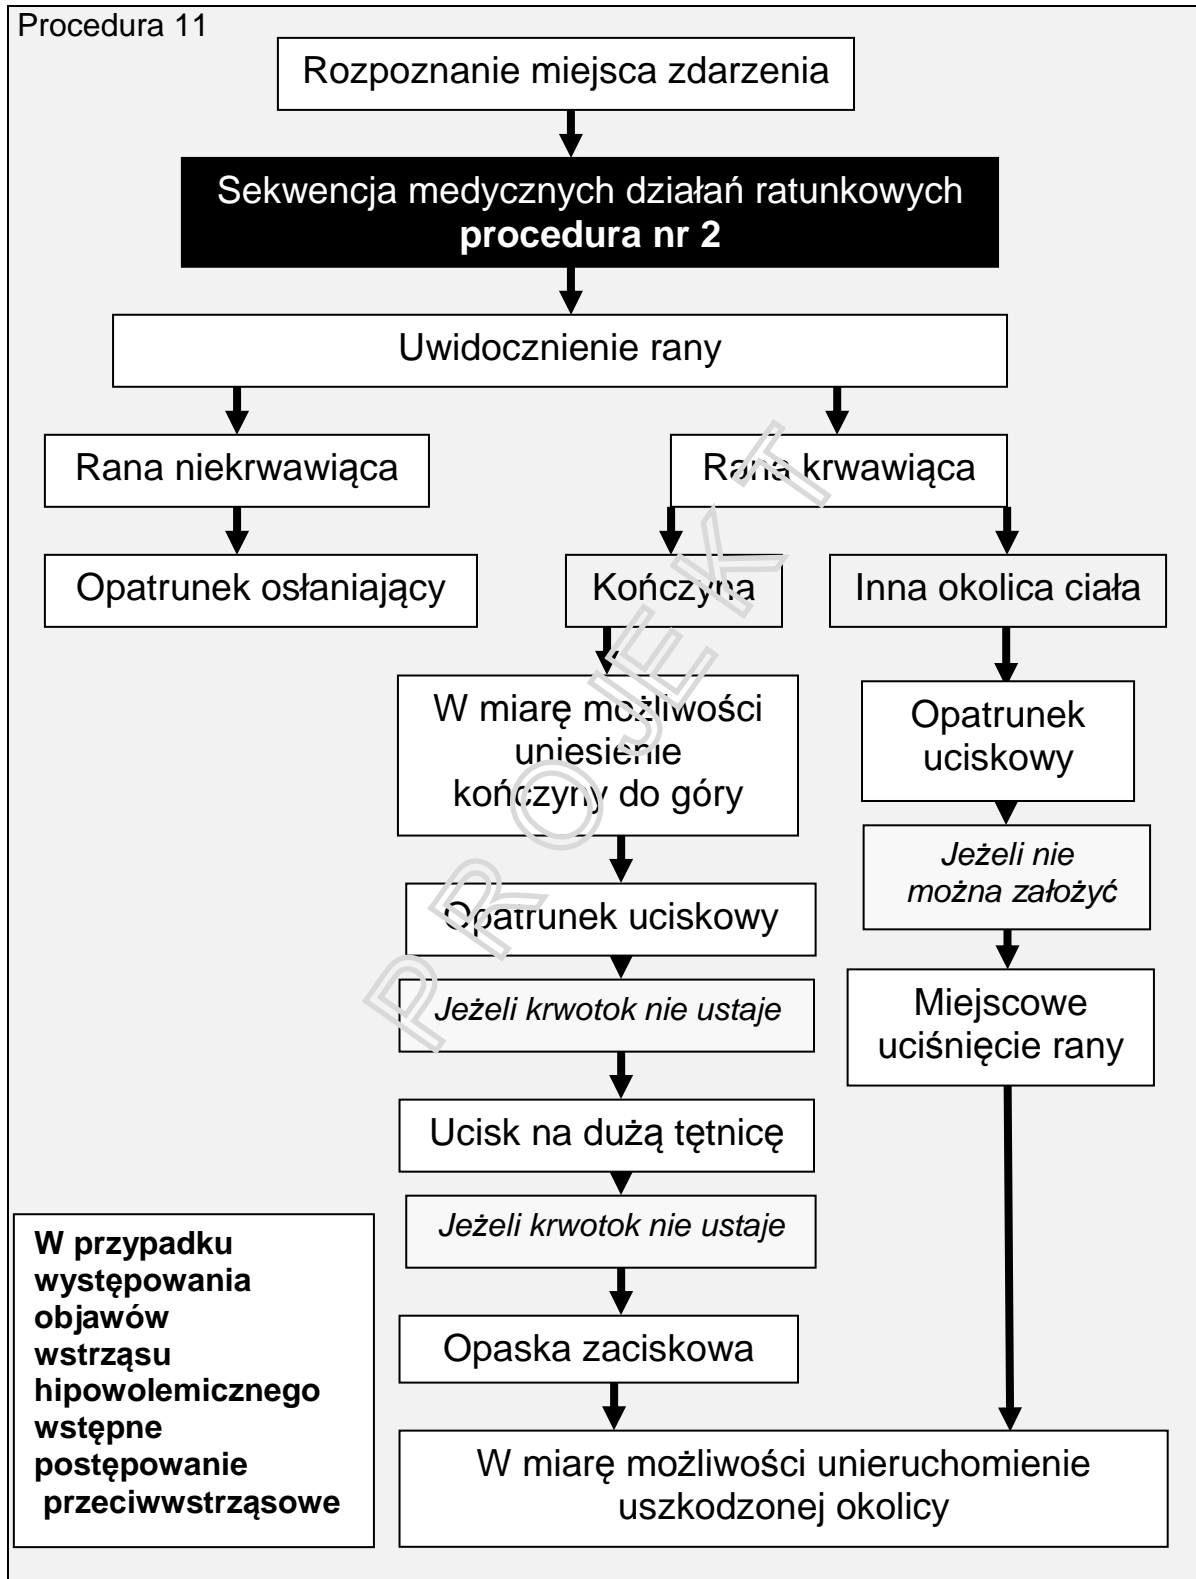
Procedura 11

Rozpoznanie miejsca zdarzenia

Sekwencja medycznych działań ratunkowych **procedura nr 2**

Uwidocznienie rany

Rana niekrwawiąca

Opatrunek osłaniający

Rana krwawiąca

Kończyna

Inna okolica ciała

W miarę możliwości uniesienie kończyny do góry

Opatrunek uciskowy

*Jeżeli krwotok nie ustaje*

Ucisk na dużą tętnicę

*Jeżeli krwotok nie ustaje*

Opaska zaciskowa

Opatrunek uciskowy

*Jeżeli nie można założyć*

Miejscowe uciśnięcie rany

W miarę możliwości unieruchomienie uszkodzonej okolicy

**W przypadku występowania objawów wstrząsu hipowolemicznego wstępne postępowanie przeciwwstrząsowe**

PROJEKT